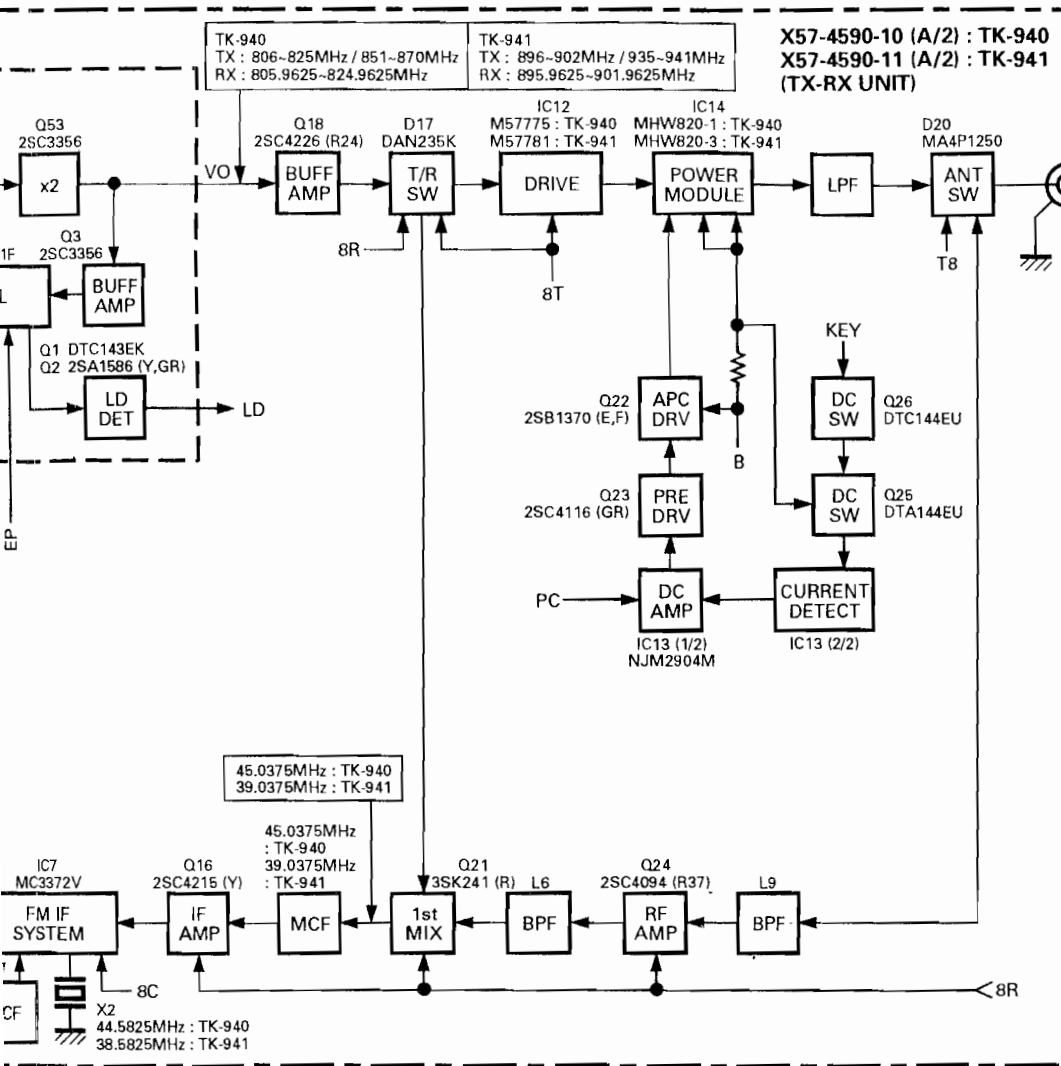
X57-4590-10 (A/2) : TK-940
X57-4590-11 (A/2) : TK-941
(TX-RX UNIT)

TK-940
TX : 806~825MHz / 851~870MHz
RX : 805.9625~824.9625MHz

TK-941
TX : 896~902MHz / 935~941MHz
RX : 895.9625~901.9625MHz

Q53
2SC3356
x2

VO

Q18
2SC4226 (R24)
BUFF AMP

D17
DAN235K
T/R SW

IC12
M57775 : TK-940
M57781 : TK-941
DRIVE

IC14
MHW820-1 : TK-940
MHW820-3 : TK-941
POWER MODULE

LPF

D20
MA4P1250
ANT SW

8R
8T
T8

1F
Q3
2SC3356
BUFF AMP
L

Q1 DTC143EK
Q2 2SA1586 (Y,GR)
LD DET
LD

EP

KEY

Q22
2SB1370 (E,F)
APC DRV

B

DC SW
Q26
DTC144EU

Q23
2SC4116 (GR)
PRE DRV

DC SW
Q25
DTA144EU

PC
DC AMP
IC13 (1/2)
NJM2904M

CURRENT DETECT
IC13 (2/2)

45.0375MHz : TK-940
39.0375MHz : TK-941

45.0375MHz
: TK-940
39.0375MHz
: TK-941

IC7
MC3372V
FM IF SYSTEM

Q16
2SC4215 (Y)
IF AMP

MCF

Q21
3SK241 (R)
1st MIX

L6
BPF

Q24
2SC4094 (R37)
RF AMP

L9
BPF

8C
8R

CF

X2
44.5825MHz : TK-940
38.5825MHz : TK-941